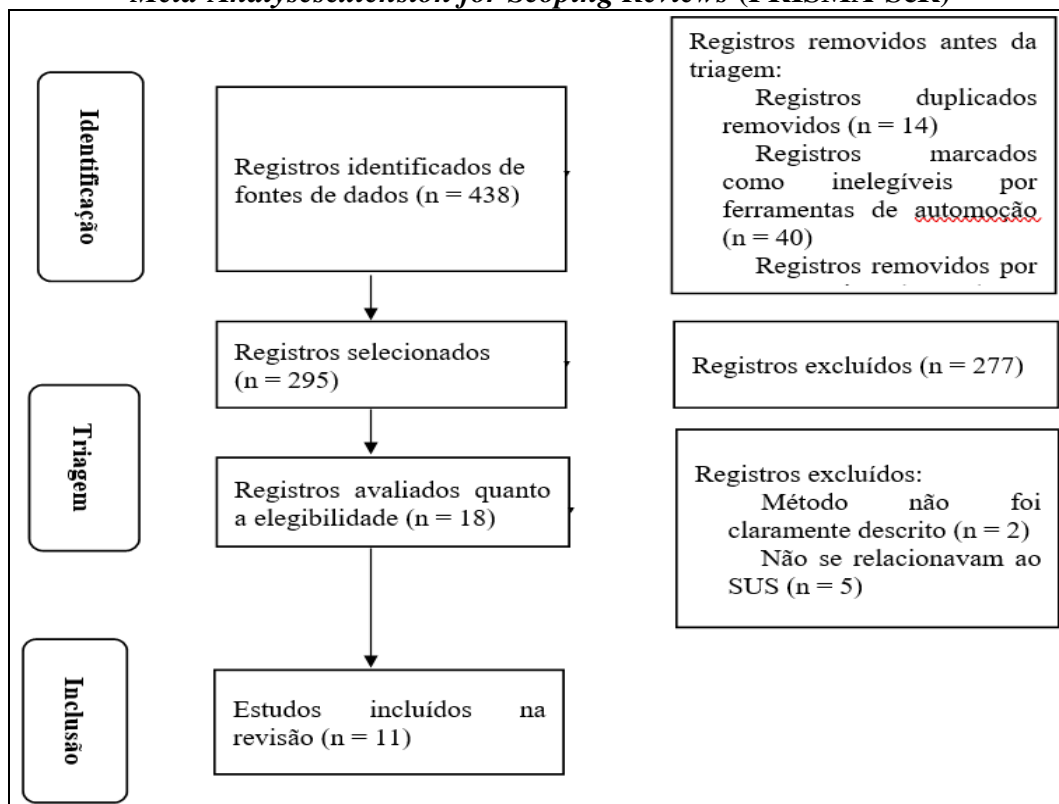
Meta-Analysesextension for Scoping Reviews (PRISMA-ScR)

Identificação

Registros identificados de fontes de dados (n = 438)

Registros removidos antes da triagem:
Registros duplicados removidos (n = 14)
Registros marcados como inelegíveis por ferramentas de automoção (n = 40)
Registros removidos por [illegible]

Triagem

Registros selecionados (n = 295)

Registros excluídos (n = 277)

Registros avaliados quanto a elegibilidade (n = 18)

Registros excluídos:
Método não foi claramente descrito (n = 2)
Não se relacionavam ao SUS (n = 5)

Inclusão

Estudos incluídos na revisão (n = 11)